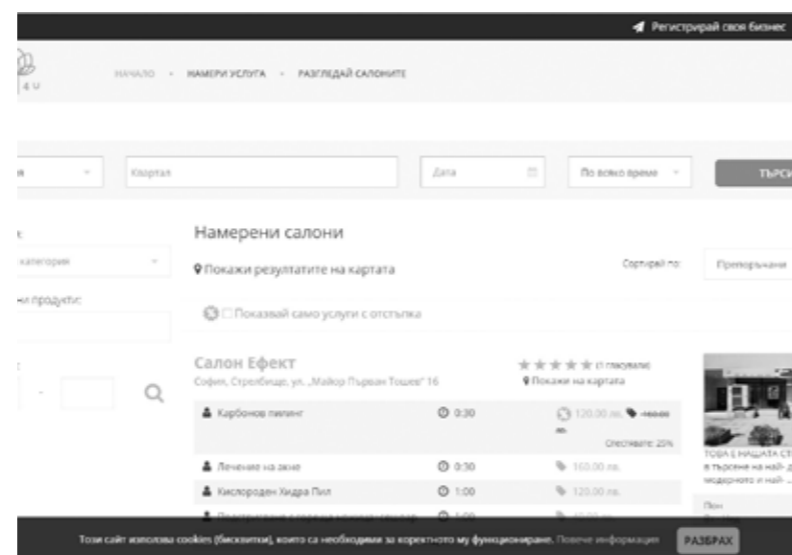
Регистрирай своя бизнес

4U

НАЧАЛО • НАМЕРИ УСЛУГА • РАЗГЛЕДАЙ САЛОНИТЕ

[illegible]я

Квартал

Дата

По всяко време

ТЪРС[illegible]

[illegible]:

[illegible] категория

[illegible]ни продукти:

Намерени салони

Покажи резултатите на картата

Сортирай по:

Препоръчани

Показвай само услуги с отстъпка

Салон Ефект

София, Стрелбище, ул. „Майор Първан Тошев" 16

(1 гласувало)

Покажи на картата

Карбонов пилинг

0:30

120.00 лв. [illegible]

Спестявате: 20%

Лечение на акне

0:30

160.00 лв.

Кислороден Хидра Пил

1:00

120.00 лв.

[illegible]

ТОВА Е НАШАТА СТ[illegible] в търсене на най-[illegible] модерното и най-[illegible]

Пон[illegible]

Този сайт използва cookies (бисквитки), които са необходими за коректното му функциониране. Повече информация

РАЗБРАХ